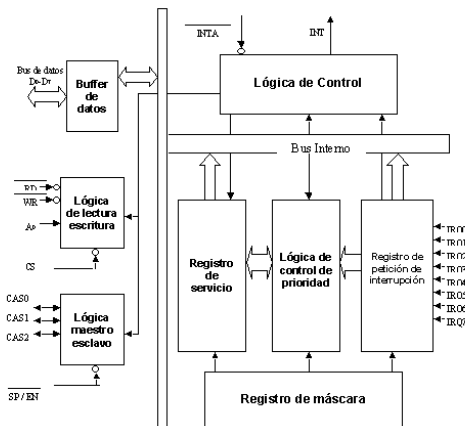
$\overline{INTA}$

INT

Lógica de Control

Bus de datos D0-D7

Buffer de datos

Bus Interno

$\overline{RD}$

$\overline{WR}$

A0

Lógica de lectura escritura

CS

Registro de servicio

Lógica de control de prioridad

Registro de petición de interrupción

IRQ0

IRQ1

IRQ2

IRQ3

IRQ4

IRQ5

IRQ6

IRQ7

CAS0

CAS1

CAS2

Lógica maestro esclavo

$\overline{SP}/\overline{EN}$

Registro de máscara